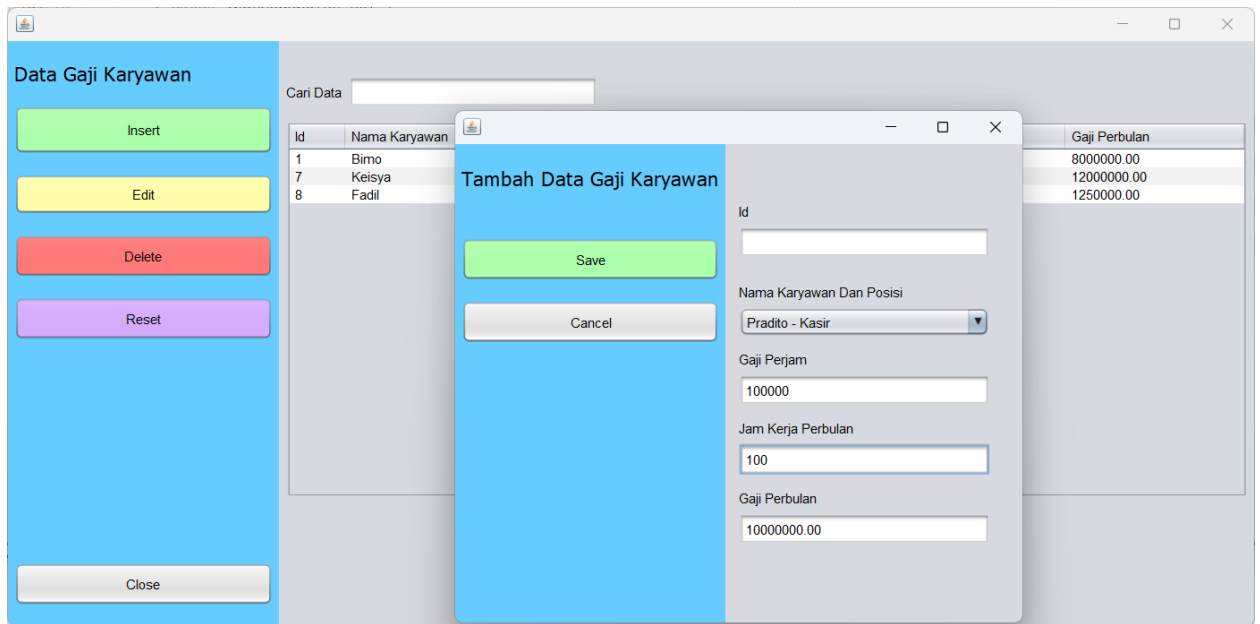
Data Gaji Karyawan

Insert

Edit

Delete

Reset

Close

Cari Data

| Id | Nama Karyawan | Gaji Perbulan |
|---|---|---|
| 1 | Bimo | 8000000.00 |
| 7 | Keisya | 12000000.00 |
| 8 | Fadil | 1250000.00 |

Tambah Data Gaji Karyawan

Save

Cancel

Id

Nama Karyawan Dan Posisi

Pradito - Kasir

Gaji Perjam

100000

Jam Kerja Perbulan

100

Gaji Perbulan

10000000.00